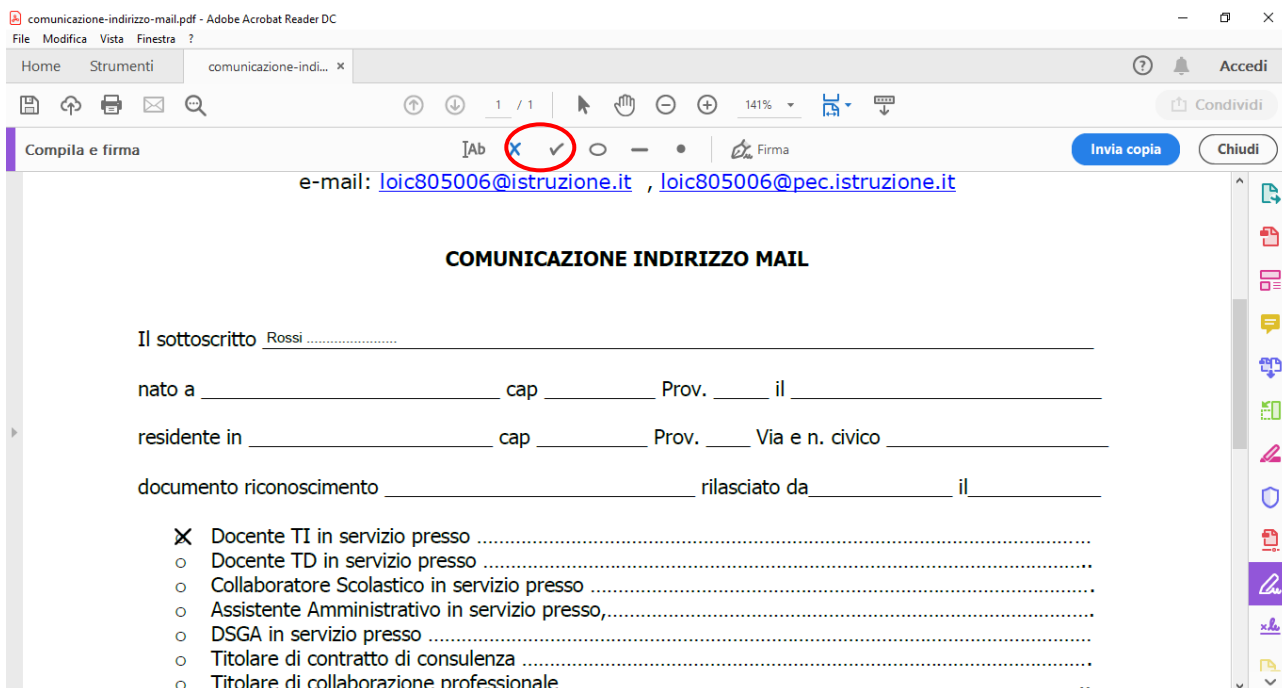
comunicazione-indirizzo-mail.pdf - Adobe Acrobat Reader DC
File Modifica Vista Finestra ?
Home Strumenti comunicazione-indi... ×
Accedi
1 / 1 141%
Condividi
Compila e firma
Ab Firma
Invia copia Chiudi

e-mail: loic805006@istruzione.it , loic805006@pec.istruzione.it

COMUNICAZIONE INDIRIZZO MAIL

Il sottoscritto Rossi ......................

nato a ___________________________ cap __________ Prov. _____ il ____________________________

residente in ______________________ cap __________ Prov. ____ Via e n. civico ____________________

documento riconoscimento ____________________________ rilasciato da_____________ il____________

X Docente TI in servizio presso ........................................................................................
○ Docente TD in servizio presso ........................................................................................
○ Collaboratore Scolastico in servizio presso ........................................................................
○ Assistente Amministrativo in servizio presso,.......................................................................
○ DSGA in servizio presso .................................................................................................
○ Titolare di contratto di consulenza ...................................................................................
○ Titolare di collaborazione professionale